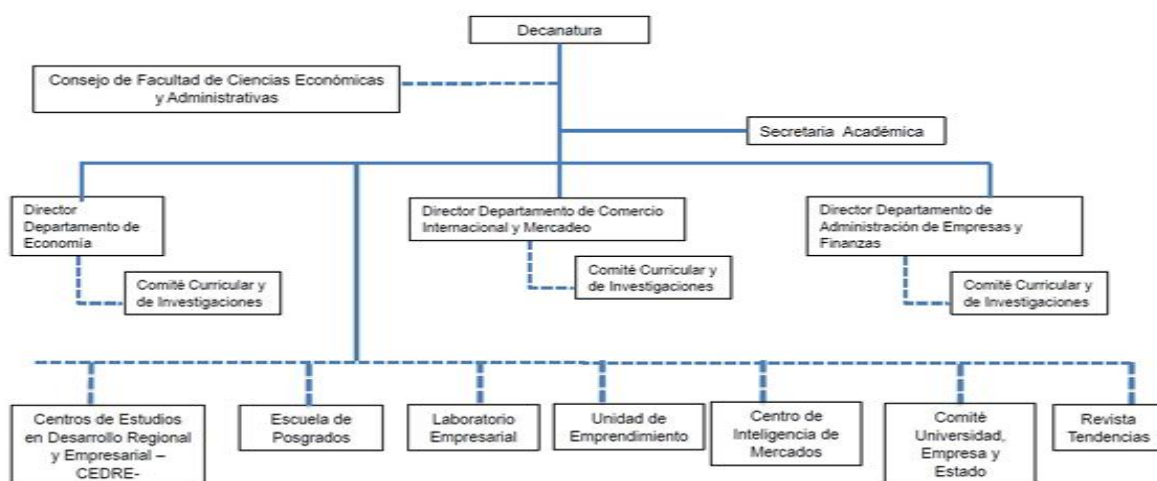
Decanatura

Consejo de Facultad de Ciencias Económicas y Administrativas

Secretaria Académica

Director Departamento de Economía

Comité Curricular y de Investigaciones

Director Departamento de Comercio Internacional y Mercadeo

Comité Curricular y de Investigaciones

Director Departamento de Administración de Empresas y Finanzas

Comité Curricular y de Investigaciones

Centros de Estudios en Desarrollo Regional y Empresarial – CEDRE-

Escuela de Posgrados

Laboratorio Empresarial

Unidad de Emprendimiento

Centro de Inteligencia de Mercados

Comité Universidad, Empresa y Estado

Revista Tendencias